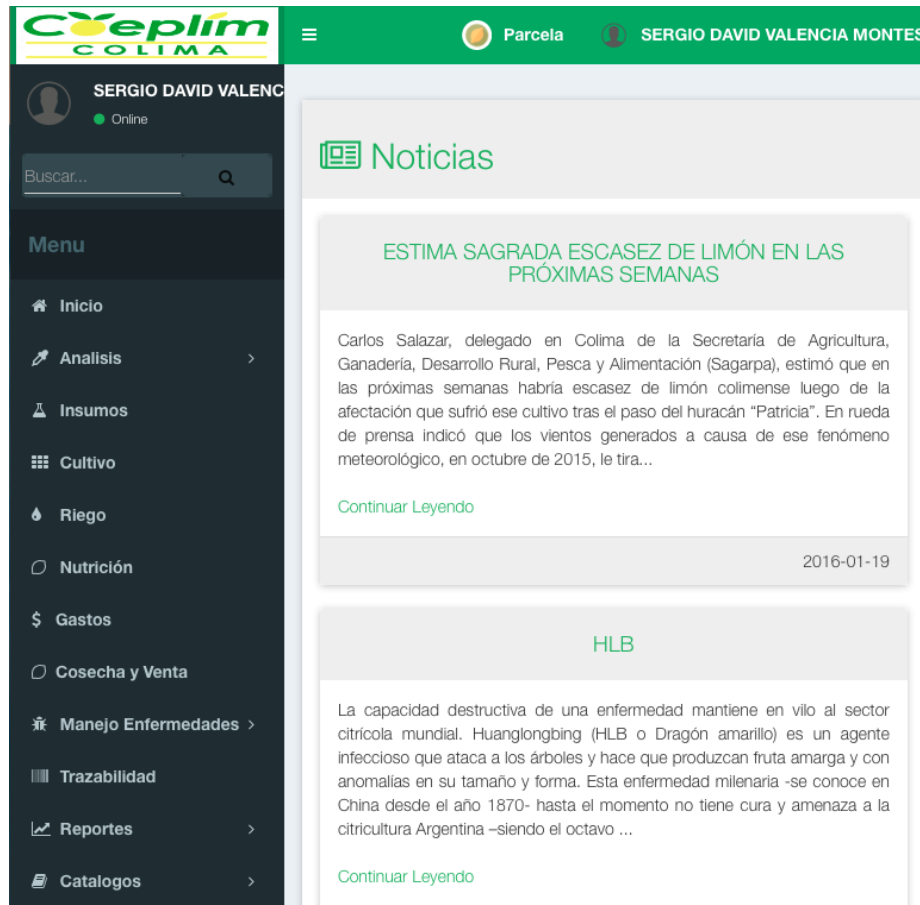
Coeplím
COLIMA

Parcela
SERGIO DAVID VALENCIA MONTES

SERGIO DAVID VALENC
Online

Buscar...

Menu

Inicio
Analisis
Insumos
Cultivo
Riego
Nutrición
Gastos
Cosecha y Venta
Manejo Enfermedades
Trazabilidad
Reportes
Catalogos

Noticias

ESTIMA SAGRADA ESCASEZ DE LIMÓN EN LAS PRÓXIMAS SEMANAS

Carlos Salazar, delegado en Colima de la Secretaría de Agricultura, Ganadería, Desarrollo Rural, Pesca y Alimentación (Sagarpa), estimó que en las próximas semanas habría escasez de limón colimense luego de la afectación que sufrió ese cultivo tras el paso del huracán "Patricia". En rueda de prensa indicó que los vientos generados a causa de ese fenómeno meteorológico, en octubre de 2015, le tira...

Continuar Leyendo

2016-01-19

HLB

La capacidad destructiva de una enfermedad mantiene en vilo al sector citrícola mundial. Huanglongbing (HLB o Dragón amarillo) es un agente infeccioso que ataca a los árboles y hace que produzcan fruta amarga y con anomalías en su tamaño y forma. Esta enfermedad milenaria -se conoce en China desde el año 1870- hasta el momento no tiene cura y amenaza a la citricultura Argentina –siendo el octavo ...

Continuar Leyendo